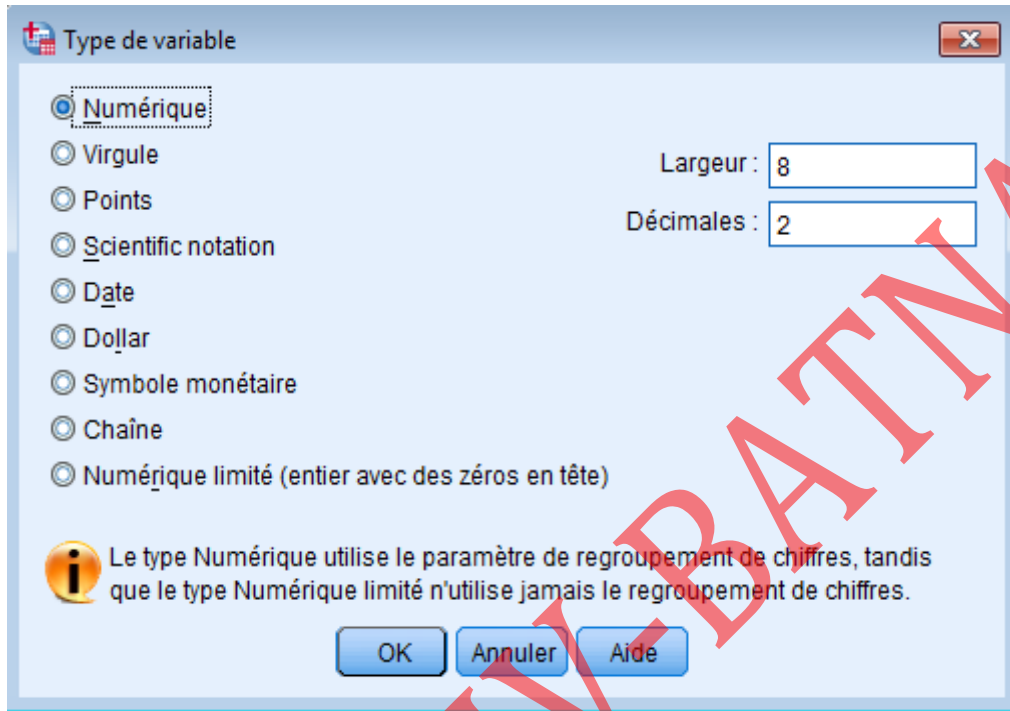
Type de variable

Numérique
Virgule
Points
Scientific notation
Date
Dollar
Symbole monétaire
Chaîne
Numérique limité (entier avec des zéros en tête)

Largeur : 8
Décimales : 2

Le type Numérique utilise le paramètre de regroupement de chiffres, tandis que le type Numérique limité n'utilise jamais le regroupement de chiffres.

OK
Annuler
Aide

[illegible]-BATN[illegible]